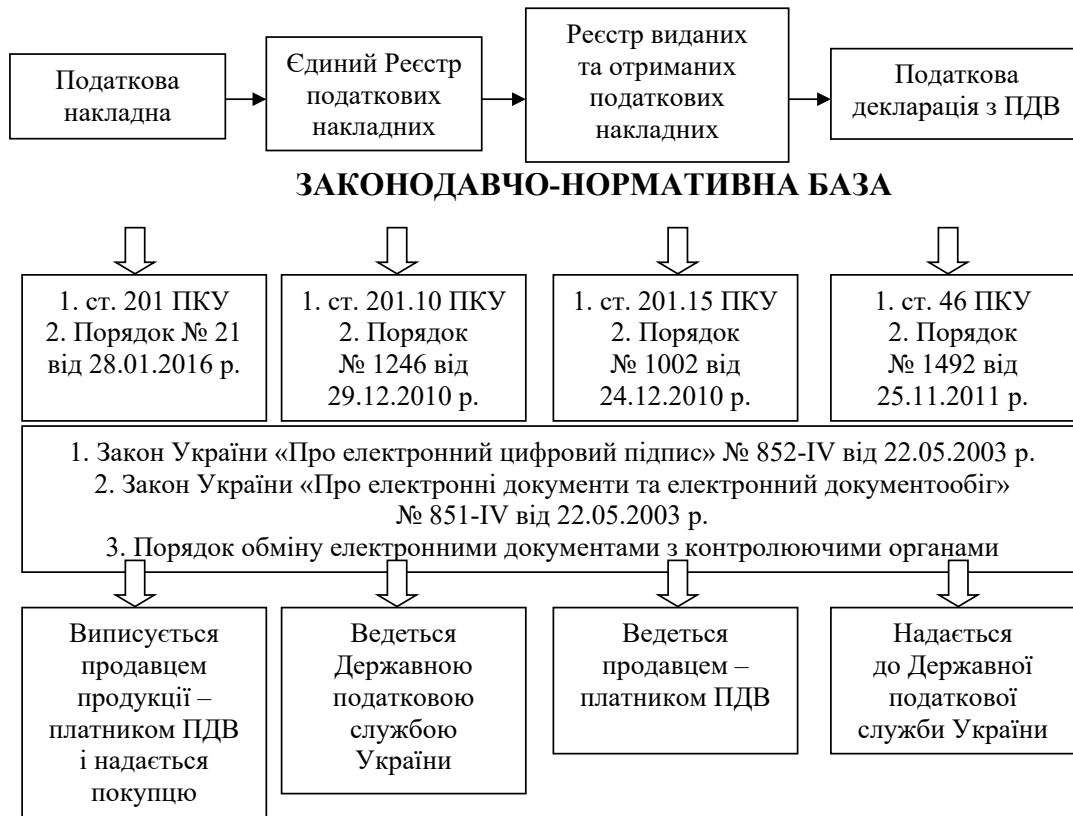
Податкова накладна

Єдиний Реєстр податкових накладних

Реєстр виданих та отриманих податкових накладних

Податкова декларація з ПДВ

ЗАКОНОДАВЧО-НОРМАТИВНА БАЗА

1. ст. 201 ПКУ
2. Порядок № 21 від 28.01.2016 р.

1. ст. 201.10 ПКУ
2. Порядок № 1246 від 29.12.2010 р.

1. ст. 201.15 ПКУ
2. Порядок № 1002 від 24.12.2010 р.

1. ст. 46 ПКУ
2. Порядок № 1492 від 25.11.2011 р.

1. Закон України «Про електронний цифровий підпис» № 852-IV від 22.05.2003 р.
2. Закон України «Про електронні документи та електронний документообіг» № 851-IV від 22.05.2003 р.
3. Порядок обміну електронними документами з контролюючими органами

Виписується продавцем продукції – платником ПДВ і надається покупцю

Ведеться Державною податковою службою України

Ведеться продавцем – платником ПДВ

Надається до Державної податкової служби України